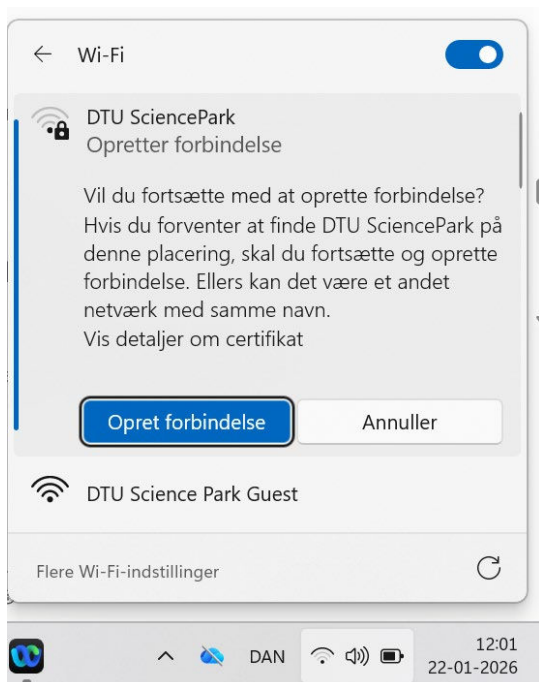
Wi-Fi

DTU SciencePark
Opretter forbindelse

Vil du fortsætte med at oprette forbindelse? Hvis du forventer at finde DTU SciencePark på denne placering, skal du fortsætte og oprette forbindelse. Ellers kan det være et andet netværk med samme navn.
Vis detaljer om certifikat

Opret forbindelse
Annuller

DTU Science Park Guest

Flere Wi-Fi-indstillinger

DAN
12:01
22-01-2026